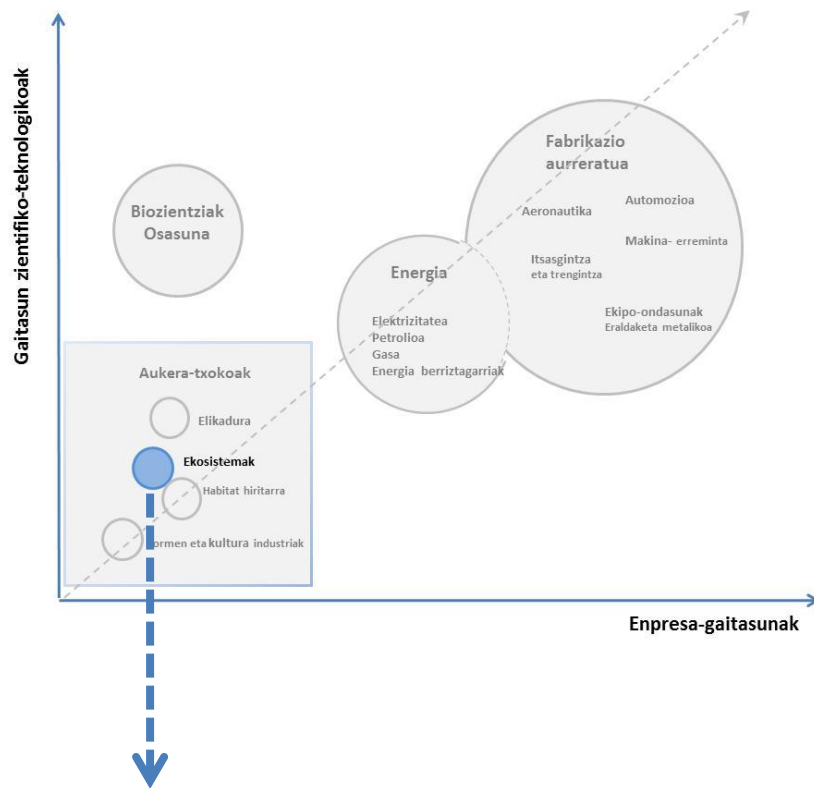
Gaitasun zientifiko-teknologikoak

Biozientziak
Osasuna

Fabrikazio aurreratua

Aeronautika

Automozioa

Makina- erreminta

Itsasgintza eta trengintza

Ekipo-ondasunak
Eraldaketa metalikoa

Energia

Elektrizitatea
Petrolioa
Gasa
Energia berriztagarriak

Aukera-txokoak

Elikadura

Ekosistemak

Habitat hiritarra

ormen eta kultura industriak

Enpresa-gaitasunak